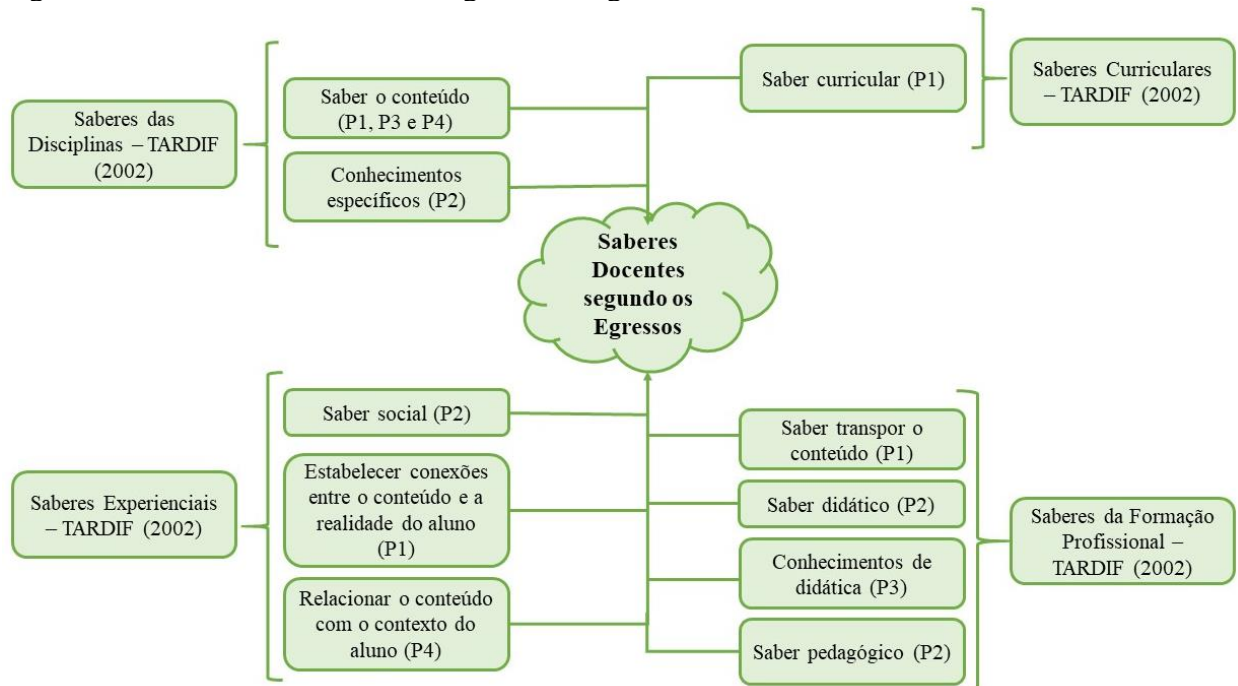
Saberes das Disciplinas – TARDIF (2002)

Saber o conteúdo (P1, P3 e P4)

Conhecimentos específicos (P2)

Saber curricular (P1)

Saberes Curriculares – TARDIF (2002)

Saberes Docentes segundo os Egressos

Saberes Experienciais – TARDIF (2002)

Saber social (P2)

Estabelecer conexões entre o conteúdo e a realidade do aluno (P1)

Relacionar o conteúdo com o contexto do aluno (P4)

Saber transpor o conteúdo (P1)

Saber didático (P2)

Conhecimentos de didática (P3)

Saber pedagógico (P2)

Saberes da Formação Profissional – TARDIF (2002)